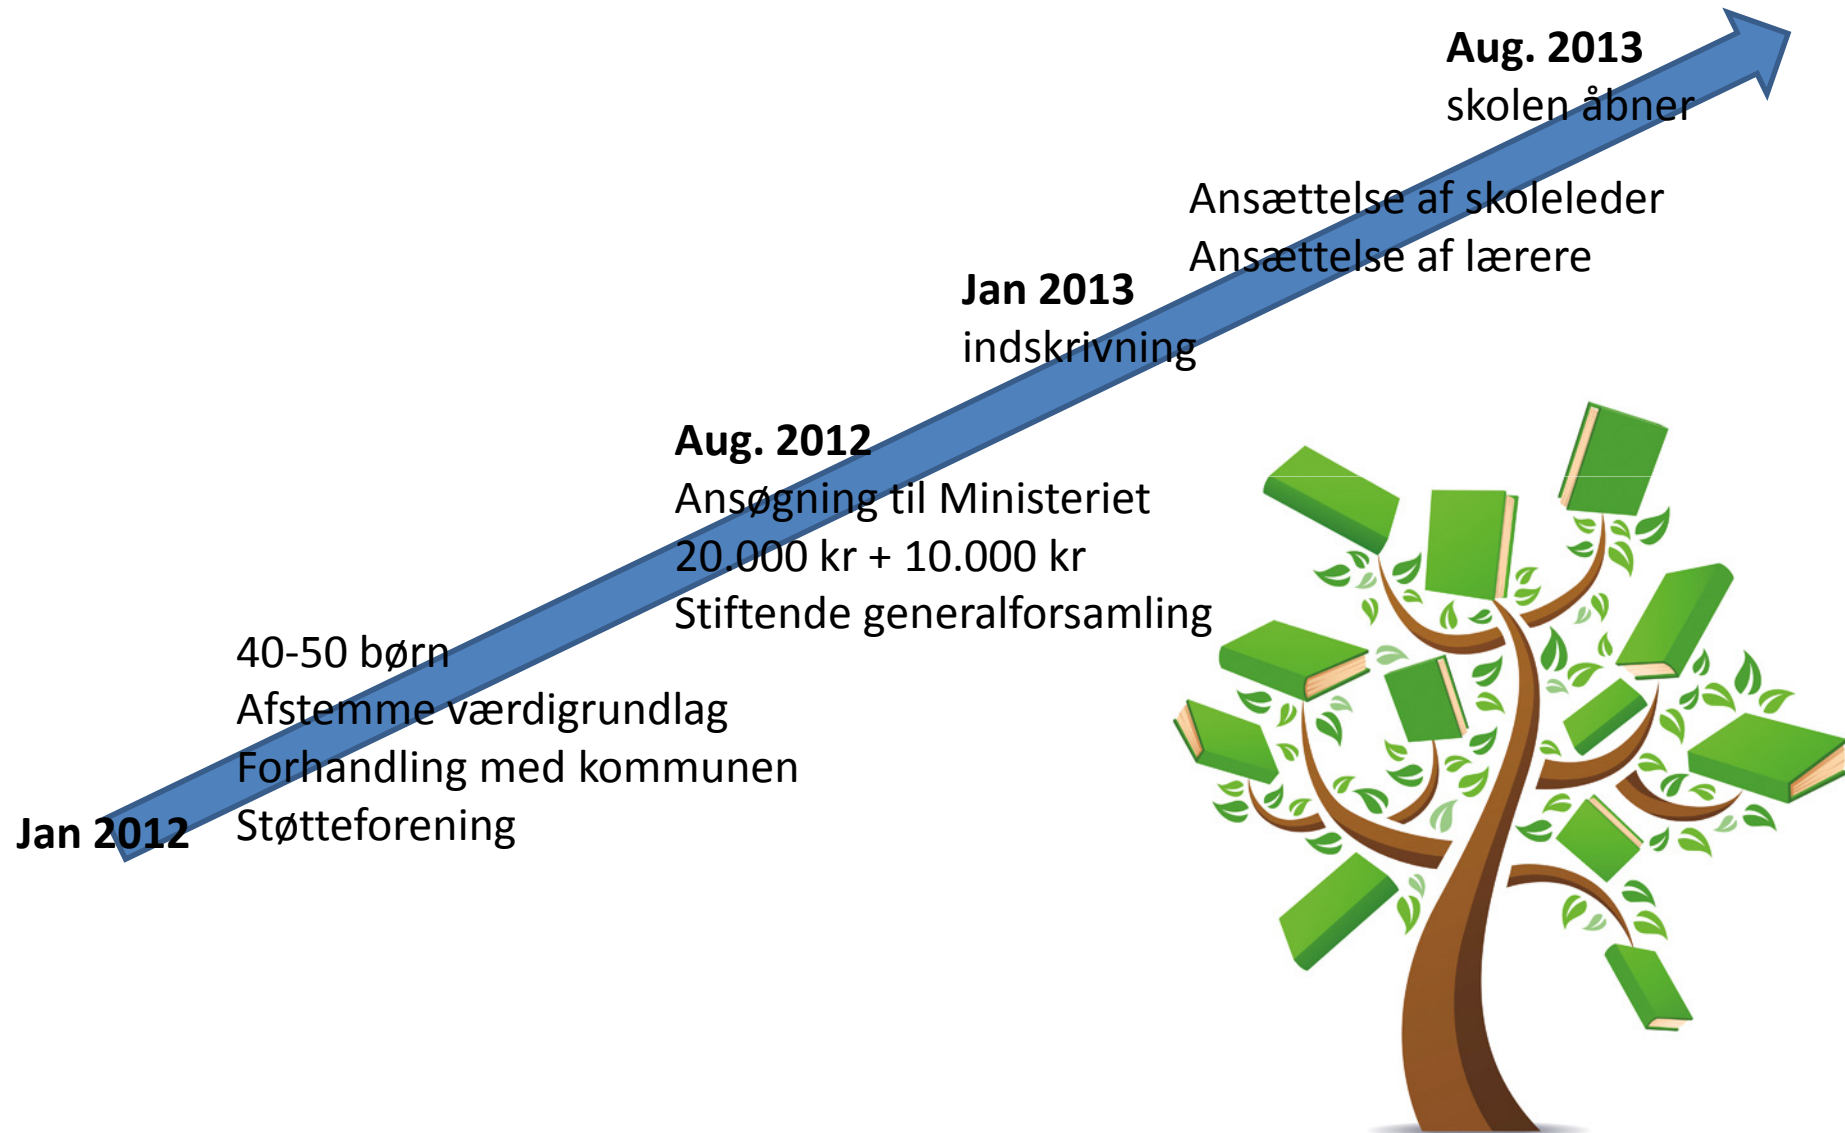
Aug. 2013
skolen åbner

Ansættelse af skoleleder
Ansættelse af lærere

Jan 2013
indskrivning

Aug. 2012
Ansøgning til Ministeriet
20.000 kr + 10.000 kr
Stiftende generalforsamling

40-50 børn
Afstemme værdigrundlag
Forhandling med kommunen
Støtteforening

Jan 2012